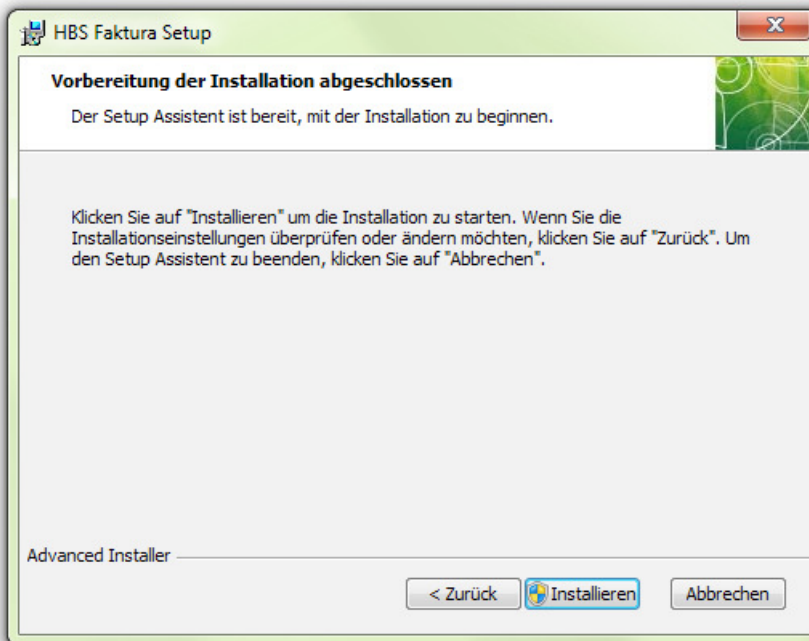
HBS Faktura Setup

Vorbereitung der Installation abgeschlossen

Der Setup Assistent ist bereit, mit der Installation zu beginnen.

Klicken Sie auf "Installieren" um die Installation zu starten. Wenn Sie die Installationseinstellungen überprüfen oder ändern möchten, klicken Sie auf "Zurück". Um den Setup Assistent zu beenden, klicken Sie auf "Abbrechen".

Advanced Installer

< Zurück

Installieren

Abbrechen